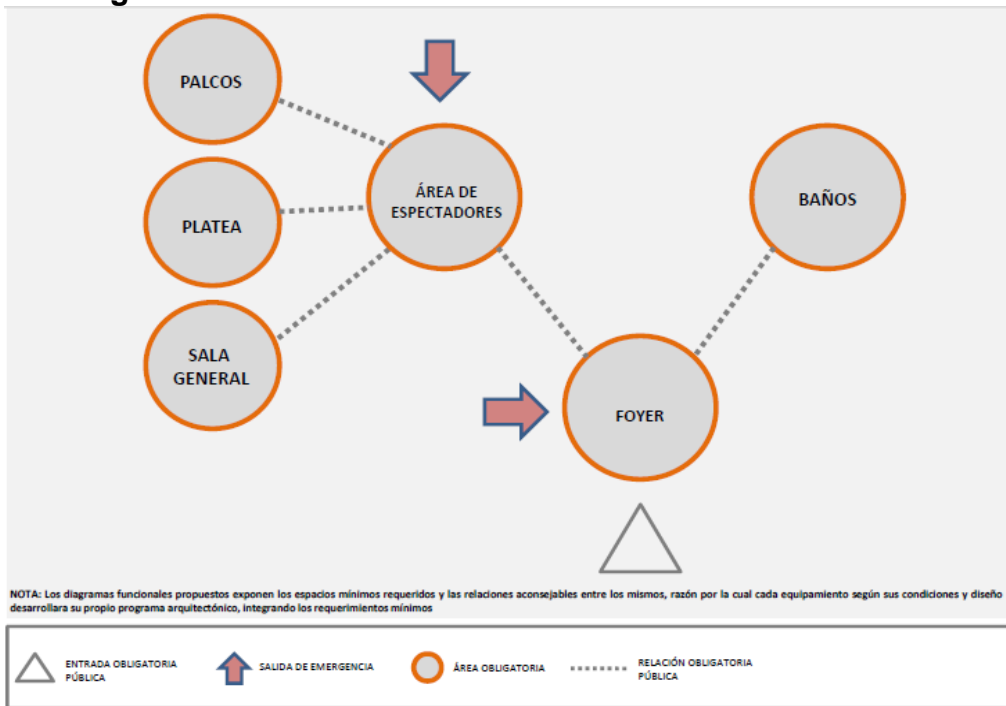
PALCOS

PLATEA

SALA GENERAL

ÁREA DE ESPECTADORES

BAÑOS

FOYER

NOTA: Los diagramas funcionales propuestos exponen los espacios mínimos requeridos y las relaciones aconsejables entre los mismos, razón por la cual cada equipamiento según sus condiciones y diseño desarrollara su propio programa arquitectónico, integrando los requerimientos mínimos

ENTRADA OBLIGATORIA PÚBLICA

SALIDA DE EMERGENCIA

ÁREA OBLIGATORIA

RELACIÓN OBLIGATORIA PÚBLICA